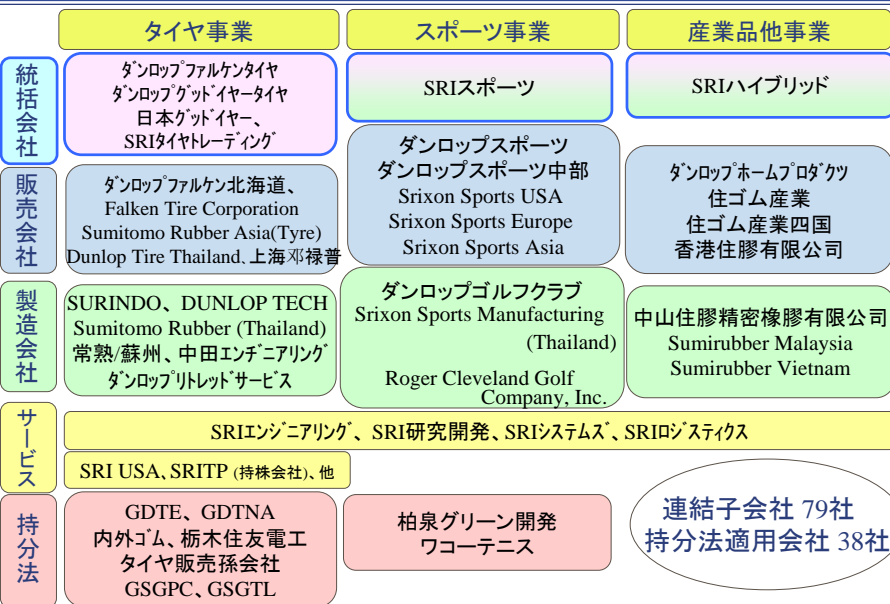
| | タイヤ事業 | スポーツ事業 | 産業品他事業 |
|---|---|---|---|
| 統括会社 | ダンロップファルケンタイヤ<br>ダンロップグッドイヤータイヤ<br>日本グッドイヤー、<br>SRIタイヤトレーディング | SRIスポーツ | SRIハイブリッド |
| 販売会社 | ダンロップファルケン北海道、<br>Falken Tire Corporation<br>Sumitomo Rubber Asia(Tyre)<br>Dunlop Tire Thailand、上海邓禄普 | ダンロップスポーツ<br>ダンロップスポーツ中部<br>Srixon Sports USA<br>Srixon Sports Europe<br>Srixon Sports Asia | ダンロップホームプロダクツ<br>住ゴム産業<br>住ゴム産業四国<br>香港住膠有限公司 |
| 製造会社 | SURINDO、DUNLOP TECH<br>Sumitomo Rubber (Thailand)<br>常熟/蘇州、中田エンヂニアリング<br>ダンロップリトレッドサービス | ダンロップゴルフクラブ<br>Srixon Sports Manufacturing (Thailand)<br>Roger Cleveland Golf Company, Inc. | 中山住膠精密橡膠有限公司<br>Sumirubber Malaysia<br>Sumirubber Vietnam |
| サービス | SRIエンジニアリング、SRI研究開発、SRIシステムズ、SRIロジスティクス<br>SRI USA、SRITP (持株会社)、他 | | |
| 持分法 | GDTE、GDTNA<br>内外ゴム、栃木住友電工<br>タイヤ販売孫会社<br>GSGPC、GSGTL | 柏泉グリーン開発<br>ワコーテニス | |

連結子会社 79社
持分法適用会社 38社